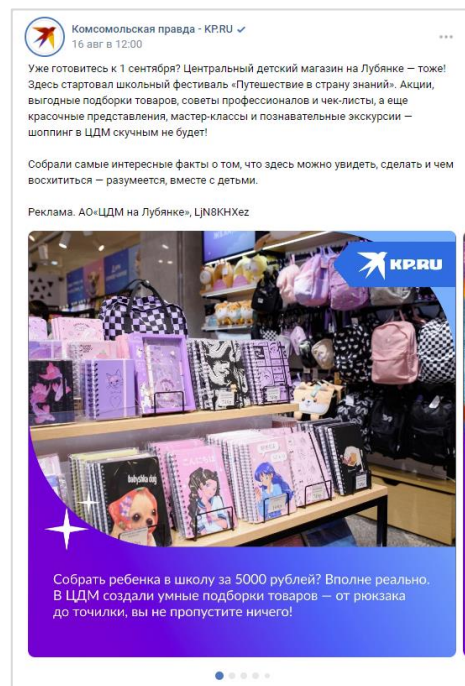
Комсомольская правда - KP.RU
16 авг в 12:00

Уже готовитесь к 1 сентября? Центральный детский магазин на Лубянке — тоже! Здесь стартовал школьный фестиваль «Путешествие в страну знаний». Акции, выгодные подборки товаров, советы профессионалов и чек-листы, а еще красочные представления, мастер-классы и познавательные экскурсии — шоппинг в ЦДМ скучным не будет!

Собрали самые интересные факты о том, что здесь можно увидеть, сделать и чем восхититься — разумеется, вместе с детьми.

Реклама. АО«ЦДМ на Лубянке», LjN8KHXez

KP.RU

babyisko dog

Собрать ребенка в школу за 5000 рублей? Вполне реально. В ЦДМ создали умные подборки товаров — от рюкзака до точилки, вы не пропустите ничего!